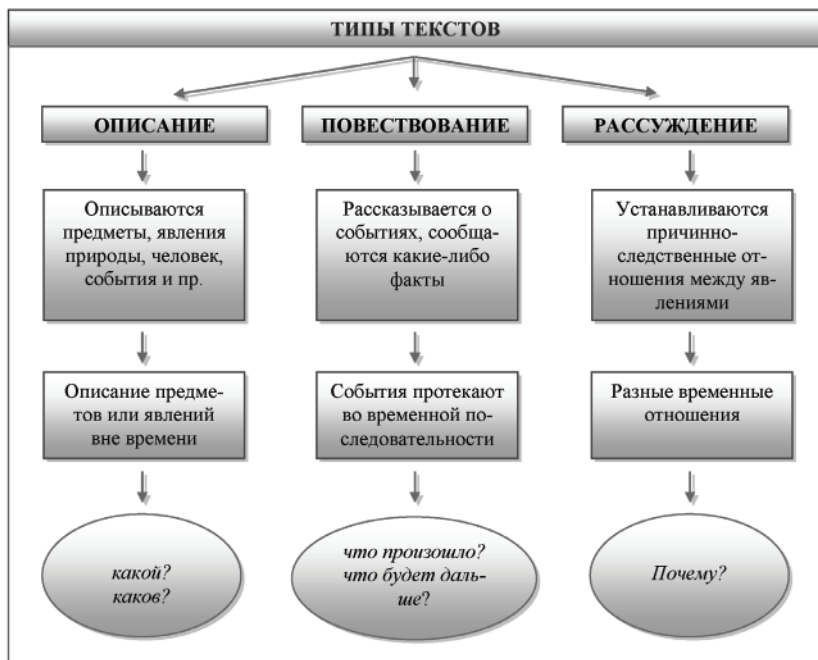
ТИПЫ ТЕКСТОВ

ОПИСАНИЕ

Описываются предметы, явления природы, человек, события и пр.

Описание предметов или явлений вне времени

какой?
каков?

ПОВЕСТВОВАНИЕ

Рассказывается о событиях, сообщаются какие-либо факты

События протекают во временной последовательности

что произошло?
что будет дальше?

РАССУЖДЕНИЕ

Устанавливаются причинно-следственные отношения между явлениями

Разные временные отношения

Почему?